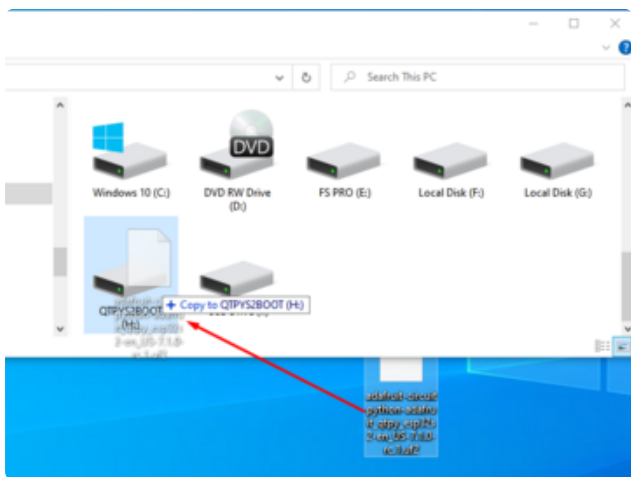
Search This PC

DVD

Windows 10 (C:)

DVD RW Drive (D:)

FS PRO (E:)

Local Disk (F:)

Local Disk (G:)

QTPYS2BOOT (H:)

+ Copy to QTPYS2BOOT (H:)

adafruit-circuitpython-adafruit_qtpy_esp32s2-en_US-7.1.0-rc.1.uf2